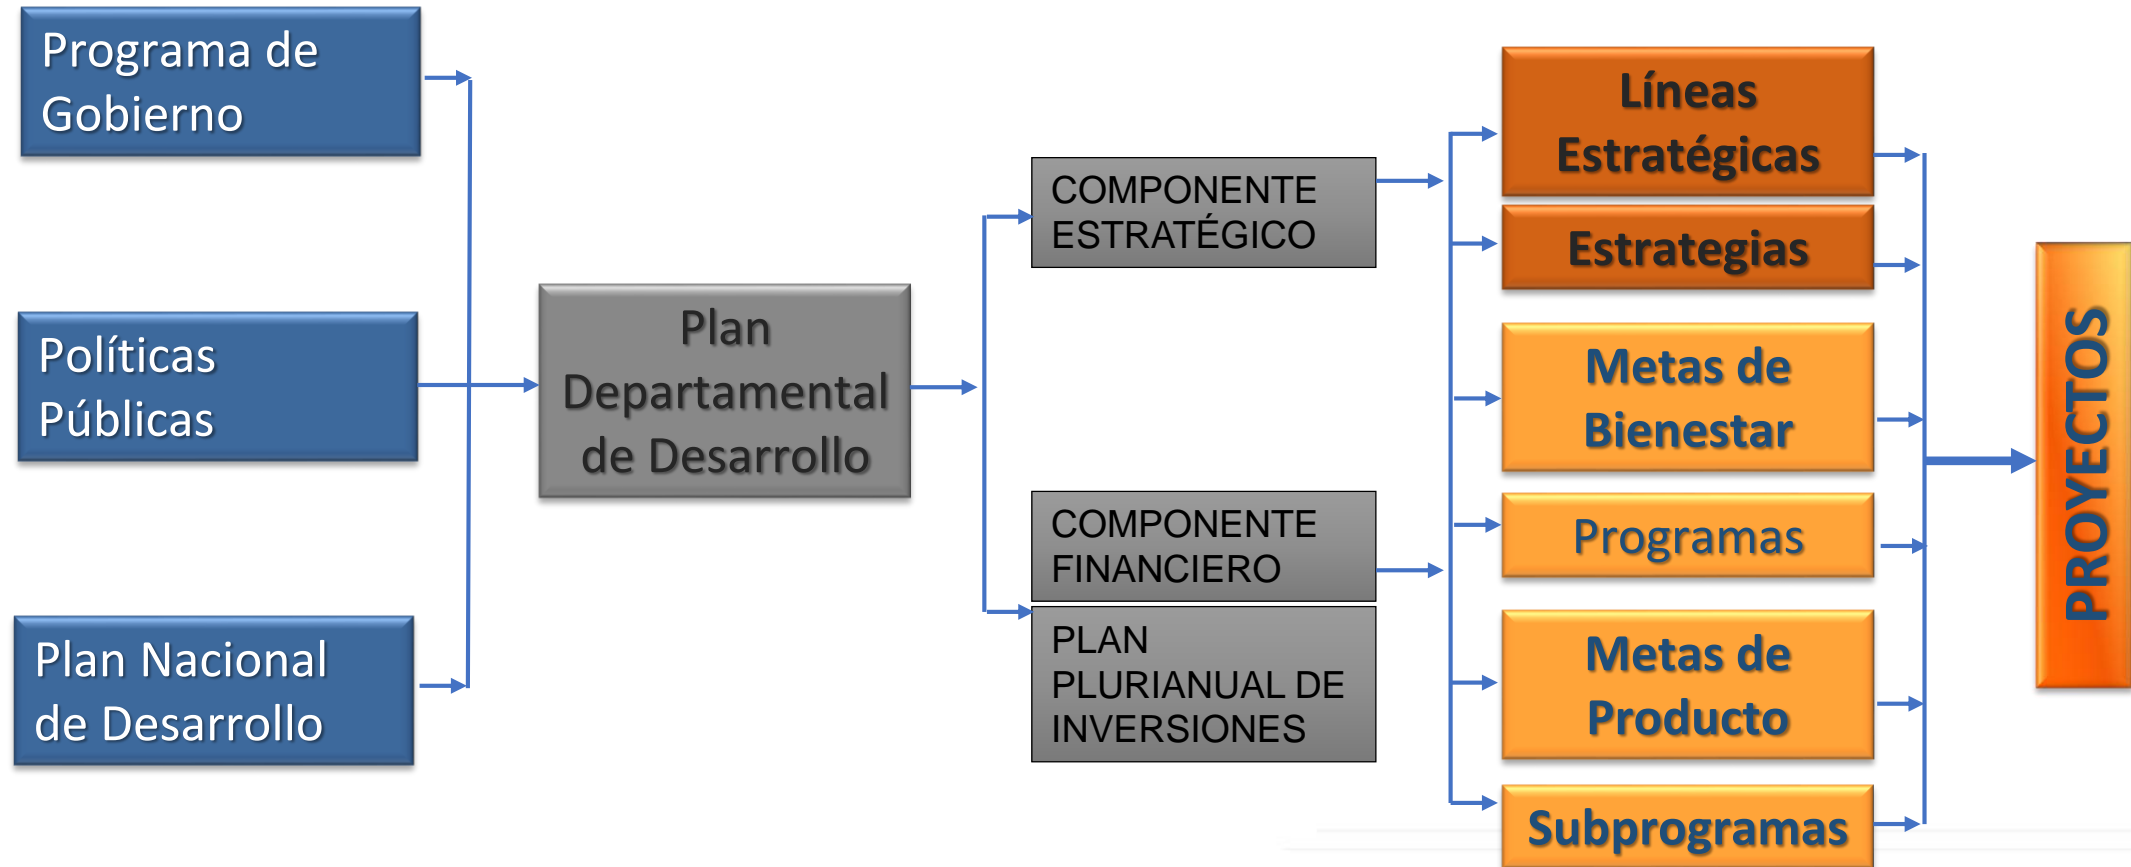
Programa de Gobierno

Políticas Públicas

Plan Nacional de Desarrollo

Plan Departamental de Desarrollo

COMPONENTE ESTRATÉGICO

COMPONENTE FINANCIERO

PLAN PLURIANUAL DE INVERSIONES

Líneas Estratégicas

Estrategias

Metas de Bienestar

Programas

Metas de Producto

Subprogramas

PROYECTOS